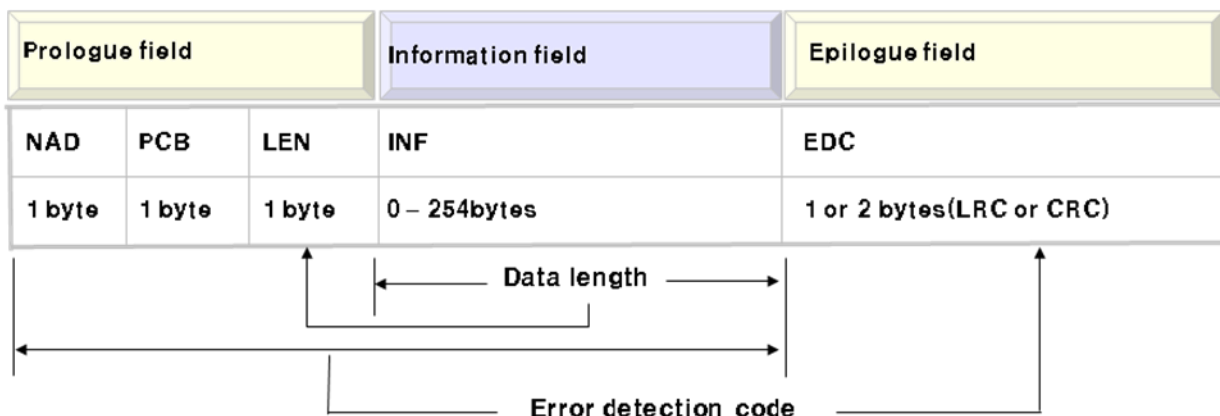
Prologue field

Information field

Epilogue field

| NAD | PCB | LEN | INF | EDC |
|---|---|---|---|---|
| 1 byte | 1 byte | 1 byte | 0 – 254bytes | 1 or 2 bytes(LRC or CRC) |

Data length

Error detection code